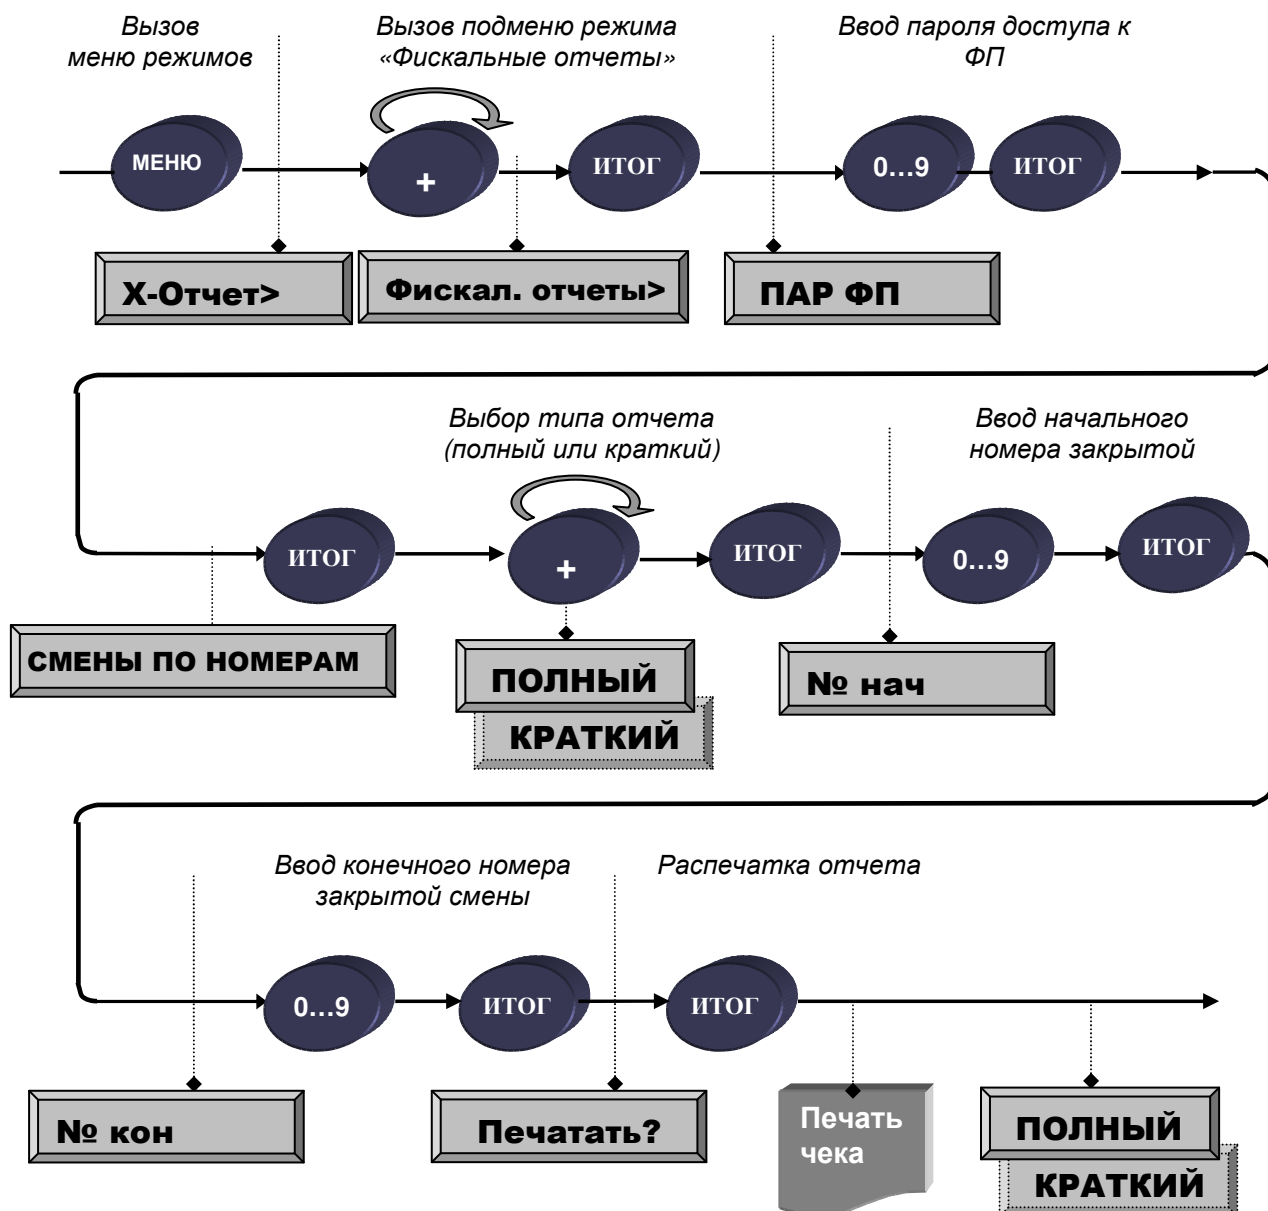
Вызов меню режимов

Вызов подменю режима «Фискальные отчеты»

Ввод пароля доступа к ФП

МЕНЮ

+

ИТОГ

0…9

ИТОГ

X-Отчет>

Фискал. отчеты>

ПАР ФП

Выбор типа отчета (полный или краткий)

Ввод начального номера закрытой

ИТОГ

+

ИТОГ

0…9

ИТОГ

СМЕНЫ ПО НОМЕРАМ

ПОЛНЫЙ

КРАТКИЙ

№ нач

Ввод конечного номера закрытой смены

Распечатка отчета

0…9

ИТОГ

ИТОГ

№ кон

Печатать?

Печать чека

ПОЛНЫЙ

КРАТКИЙ